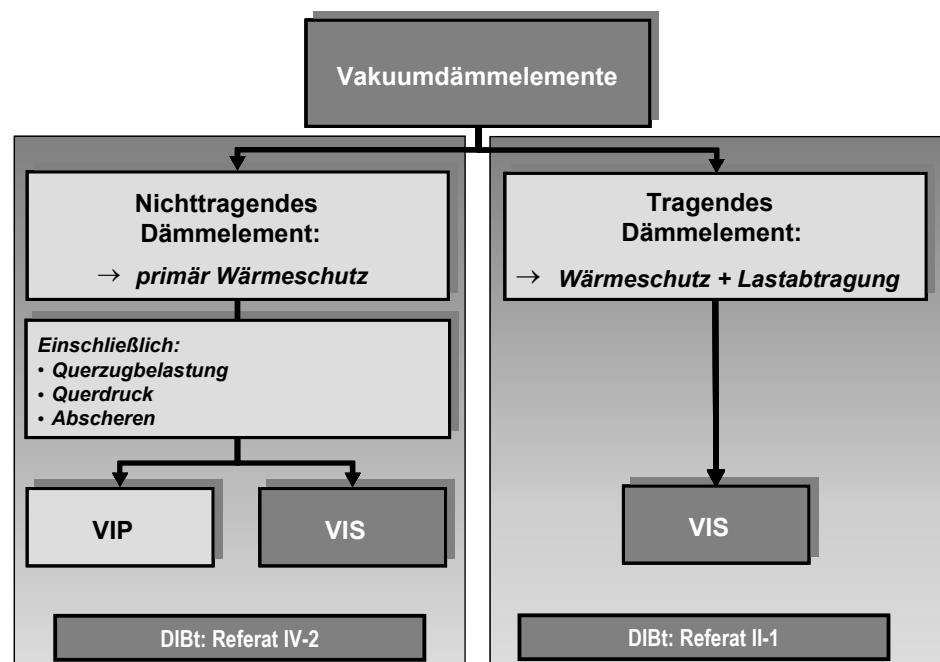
Vakuumdämmelemente

Nichttragendes Dämmelement:

→ primär Wärmeschutz

Einschließlich:
• Querzugbelastung
• Querdruck
• Abscheren

VIP

VIS

DIBt: Referat IV-2

Tragendes Dämmelement:

→ Wärmeschutz + Lastabtragung

VIS

DIBt: Referat II-1